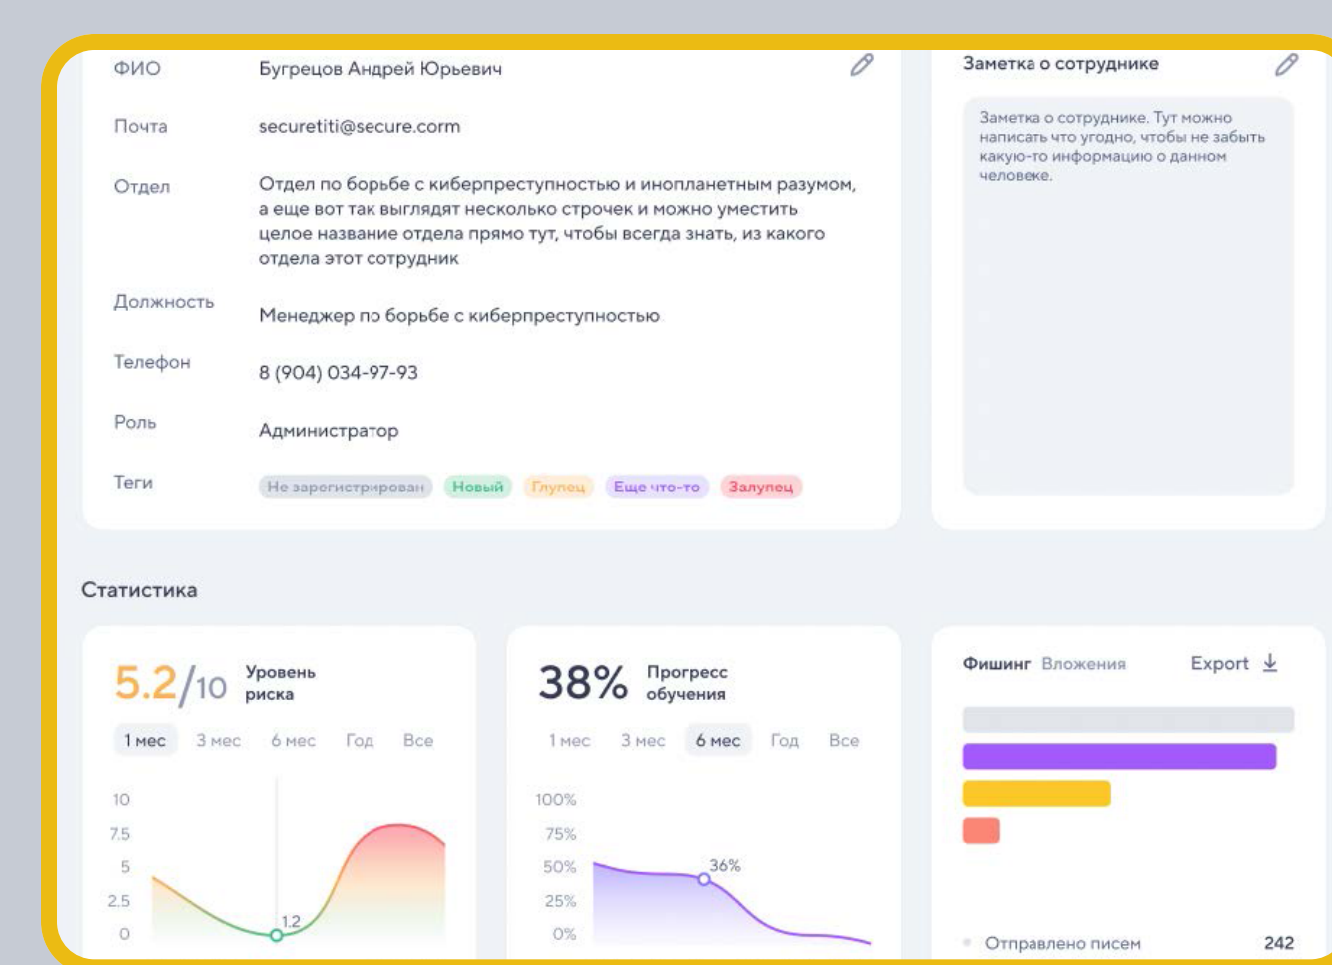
ФИО Бугрецов Андрей Юрьевич

Почта securetiti@secure.corm

Отдел Отдел по борьбе с киберпреступностью и инопланетным разумом, а еще вот так выглядят несколько строчек и можно уместить целое название отдела прямо тут, чтобы всегда знать, из какого отдела этот сотрудник

Должность Менеджер по борьбе с киберпреступностью

Телефон 8 (904) 034-97-93

Роль Администратор

Теги Не зарегистрирован Новый Глупец Еще что-то Залупец

Заметка о сотруднике

Заметка о сотруднике. Тут можно написать что угодно, чтобы не забыть какую-то информацию о данном человеке.

Статистика

5.2/10 Уровень риска

1 мес 3 мес 6 мес Год Все

10
7.5
5
2.5
0

1.2

38% Прогресс обучения

1 мес 3 мес 6 мес Год Все

100%
75%
50%
25%
0%

36%

Фишинг Вложения Export

Отправлено писем 242